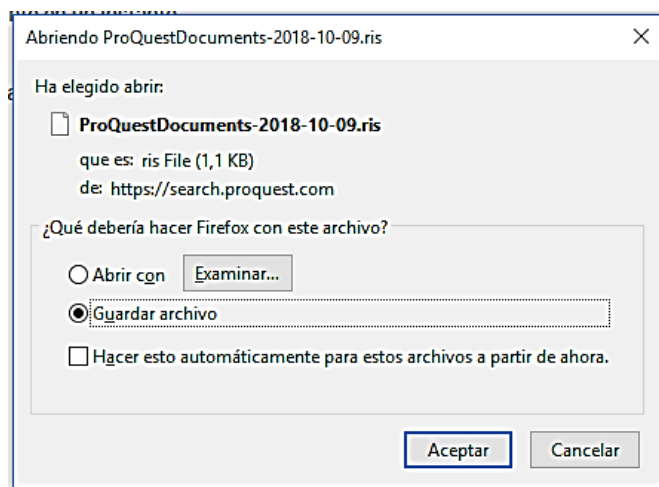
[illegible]

Abriendo ProQuestDocuments-2018-10-09.ris

×

Ha elegido abrir:

ProQuestDocuments-2018-10-09.ris

que es: ris File (1,1 KB)

de: https://search.proquest.com

¿Qué debería hacer Firefox con este archivo?

Abrir con

Examinar...

Guardar archivo

Hacer esto automáticamente para estos archivos a partir de ahora.

Aceptar

Cancelar